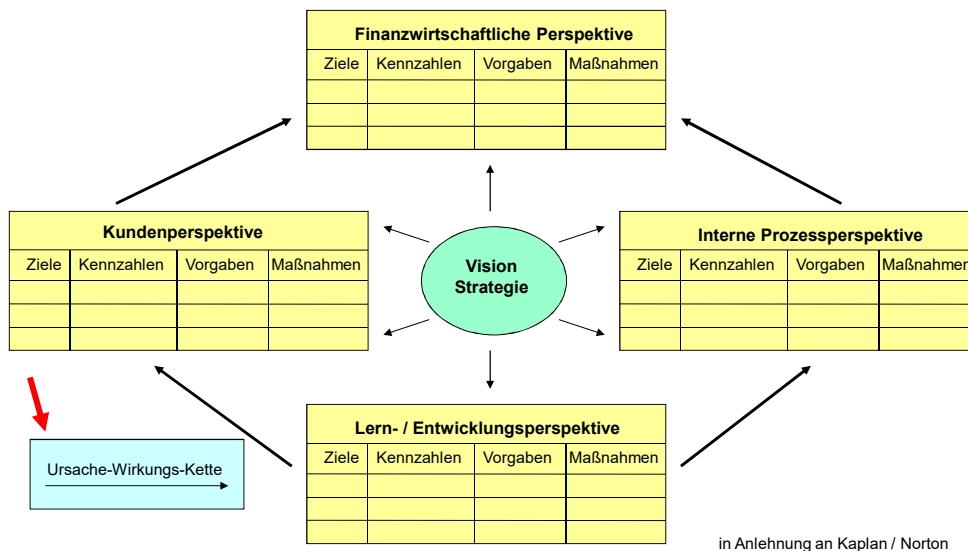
Finanzwirtschaftliche Perspektive

| Ziele | Kennzahlen | Vorgaben | Maßnahmen |
|---|---|---|---|
| | | | |
| | | | |
| | | | |

Kundenperspektive

| Ziele | Kennzahlen | Vorgaben | Maßnahmen |
|---|---|---|---|
| | | | |
| | | | |
| | | | |

Vision
Strategie

Interne Prozessperspektive

| Ziele | Kennzahlen | Vorgaben | Maßnahmen |
|---|---|---|---|
| | | | |
| | | | |
| | | | |

Ursache-Wirkungs-Kette

Lern- / Entwicklungsperspektive

| Ziele | Kennzahlen | Vorgaben | Maßnahmen |
|---|---|---|---|
| | | | |
| | | | |
| | | | |

in Anlehnung an Kaplan / Norton